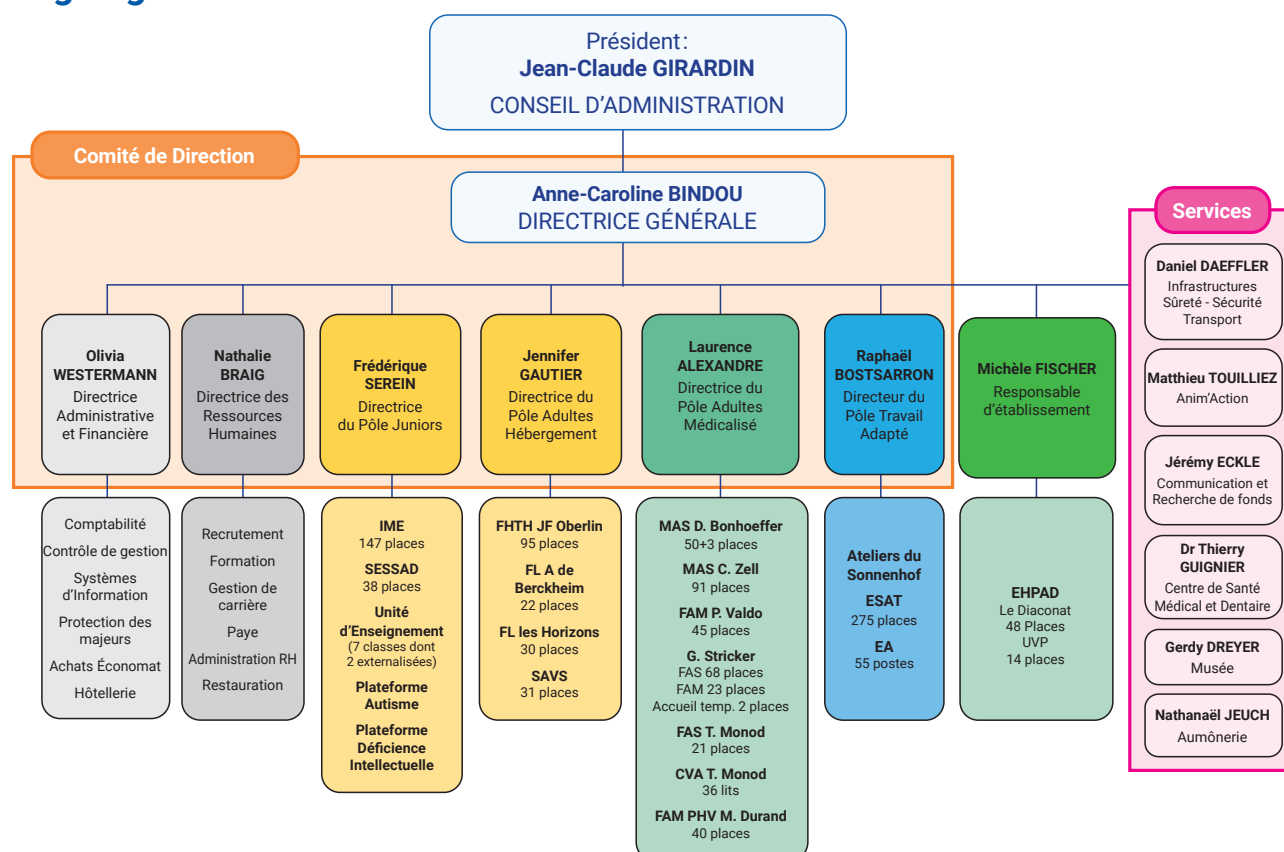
Président :
**Jean-Claude GIRARDIN**
CONSEIL D'ADMINISTRATION

Comité de Direction

**Anne-Caroline BINDOU**
DIRECTRICE GÉNÉRALE

**Olivia WESTERMANN**
Directrice Administrative et Financière

Comptabilité
Contrôle de gestion
Systèmes d'Information
Protection des majeurs
Achats Économat
Hôtellerie

**Nathalie BRAIG**
Directrice des Ressources Humaines

Recrutement
Formation
Gestion de carrière
Paye
Administration RH
Restauration

**Frédérique SEREIN**
Directrice du Pôle Juniors

**IME**
147 places
**SESSAD**
38 places
**Unité d'Enseignement**
(7 classes dont 2 externalisées)
**Plateforme Autisme**
**Plateforme Déficience Intellectuelle**

**Jennifer GAUTIER**
Directrice du Pôle Adultes Hébergement

**FHTH JF Oberlin**
95 places
**FL A de Berckheim**
22 places
**FL les Horizons**
30 places
**SAVS**
31 places

**Laurence ALEXANDRE**
Directrice du Pôle Adultes Médicalisé

**MAS D. Bonhoeffer**
50+3 places
**MAS C. Zell**
91 places
**FAM P. Valdo**
45 places
**G. Stricker**
FAS 68 places
FAM 23 places
Accueil temp. 2 places
**FAS T. Monod**
21 places
**CVA T. Monod**
36 lits
**FAM PHV M. Durand**
40 places

**Raphaël BOSTSARRON**
Directeur du Pôle Travail Adapté

**Ateliers du Sonnenhof**
**ESAT**
275 places
**EA**
55 postes

**Michèle FISCHER**
Responsable d'établissement

**EHPAD**
Le Diaconat
48 Places
UVP
14 places

Services

**Daniel DAEFFLER**
Infrastructures
Sûreté - Sécurité
Transport

**Matthieu TOUILLIEZ**
Anim'Action

**Jérémy ECKLE**
Communication et Recherche de fonds

**Dr Thierry GUIGNIER**
Centre de Santé Médical et Dentaire

**Gerdy DREYER**
Musée

**Nathanaël JEUCH**
Aumônerie